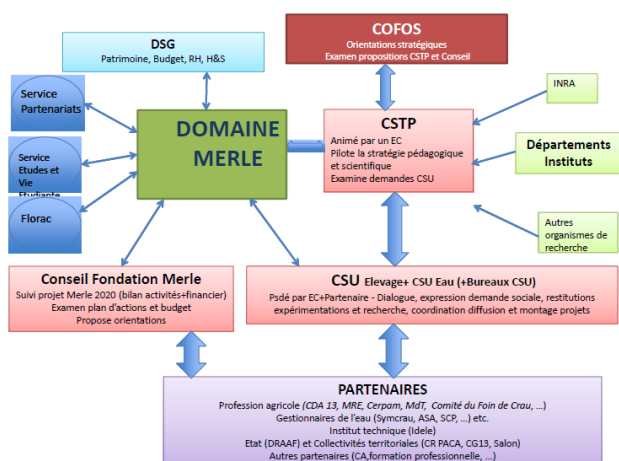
COFOS
Orientations stratégiques
Examen propositions CSTP et Conseil

DSG
Patrimoine, Budget, RH, H&S

Service Partenariats

Service Etudes et Vie Etudiante

Florac

DOMAINE MERLE

INRA

CSTP
Animé par un EC
Pilote la stratégie pédagogique et scientifique
Examine demandes CSU

Départements Instituts

Autres organismes de recherche

Conseil Fondation Merle
Suivi projet Merle 2020 (bilan activités+financier)
Examen plan d'actions et budget
Propose orientations

CSU Elevage+ CSU Eau (+Bureaux CSU)
Psdé par EC+Partenaire - Dialogue, expression demande sociale, restitutions expérimentations et recherche, coordination diffusion et montage projets

PARTENAIRES
Profession agricole (CDA 13, MRE, Cerpam, MdT, Comité du Foin de Crau, …)
Gestionnaires de l'eau (Symcrau, ASA, SCP, …) etc.
Institut technique (Idele)
Etat (DRAAF) et Collectivités territoriales (CR PACA, CG13, Salon)
Autres partenaires (CA,formation professionnelle, …)